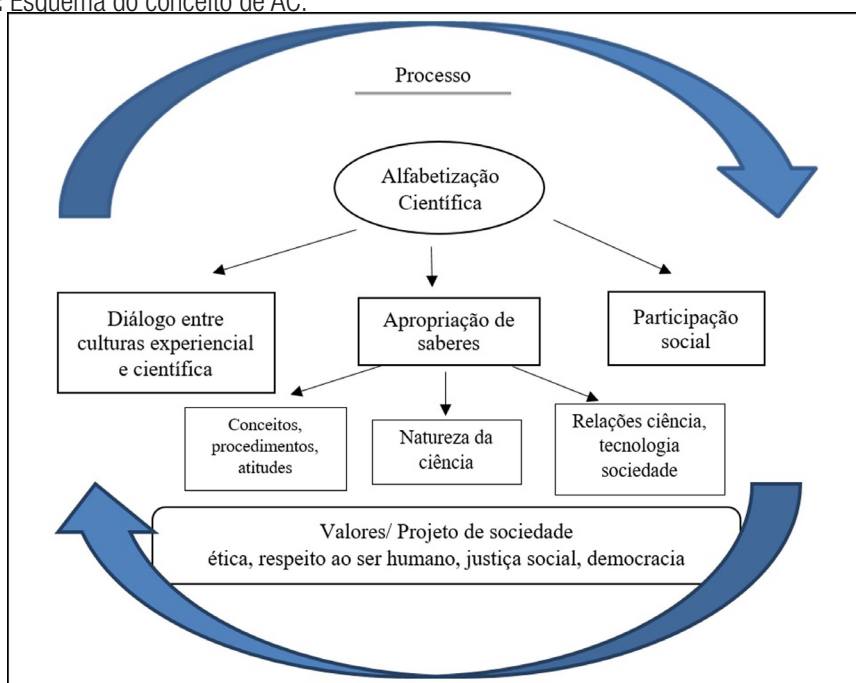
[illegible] Esquema do conceito de AC.

Processo

Alfabetização Científica

Diálogo entre culturas experiencial e científica

Apropriação de saberes

Participação social

Conceitos, procedimentos, atitudes

Natureza da ciência

Relações ciência, tecnologia sociedade

Valores/ Projeto de sociedade
ética, respeito ao ser humano, justiça social, democracia